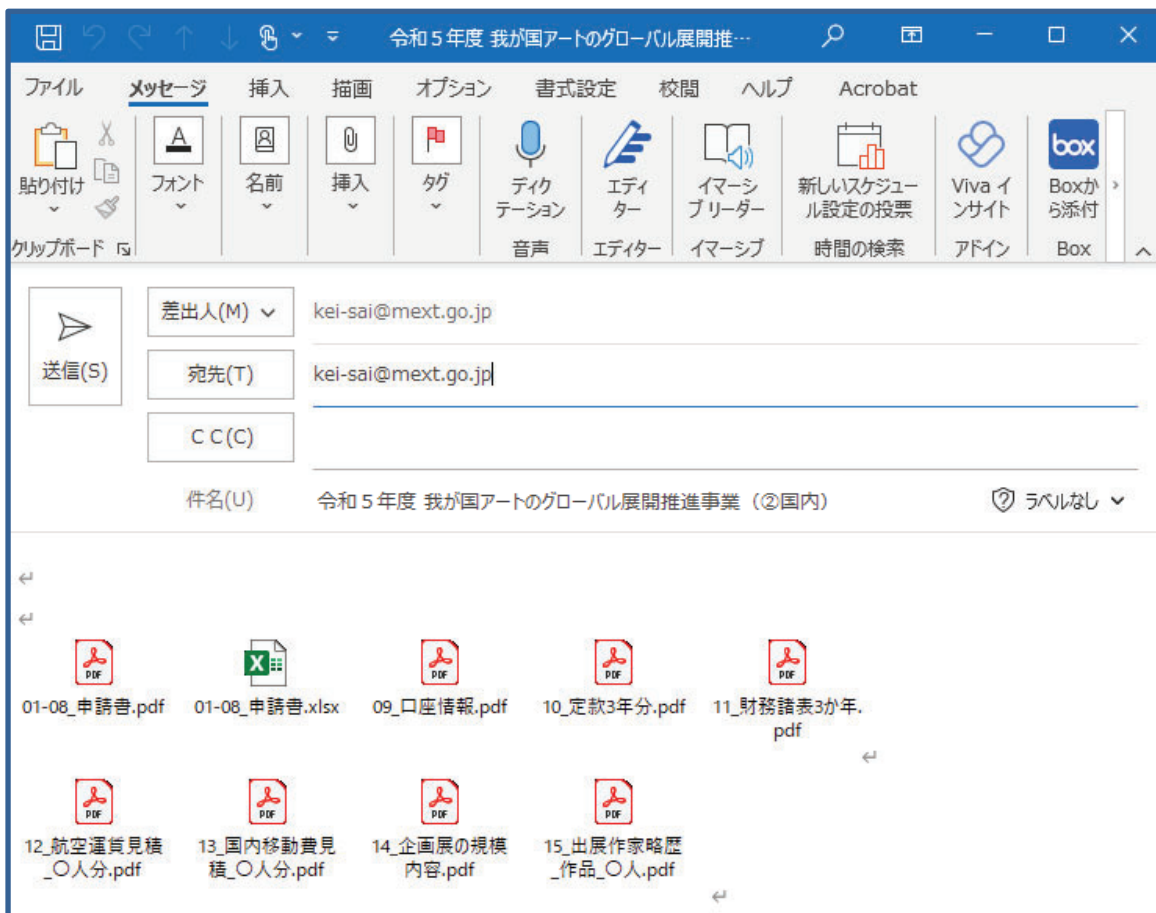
令和５年度 我が国アートのグローバル展開推…

ファイル メッセージ 挿入 描画 オプション 書式設定 校閲 ヘルプ Acrobat

貼り付け
フォント
名前
挿入
タグ
ディクテーション
エディター
イマーシブリーダー
新しいスケジュール設定の投票
Viva インサイト
Boxから添付

クリップボード
音声
エディター
イマーシブ
時間の検索
アドイン
Box

送信(S)
差出人(M)
kei-sai@mext.go.jp
宛先(T)
kei-sai@mext.go.jp
ＣＣ(C)
件名(U)
令和５年度 我が国アートのグローバル展開推進事業（②国内）
ラベルなし

PDF
01-08_申請書.pdf
01-08_申請書.xlsx
PDF
09_口座情報.pdf
PDF
10_定款3年分.pdf
PDF
11_財務諸表3か年.pdf

PDF
12_航空運賃見積_〇人分.pdf
PDF
13_国内移動費見積_〇人分.pdf
PDF
14_企画展の規模内容.pdf
PDF
15_出展作家略歴_作品_〇人.pdf